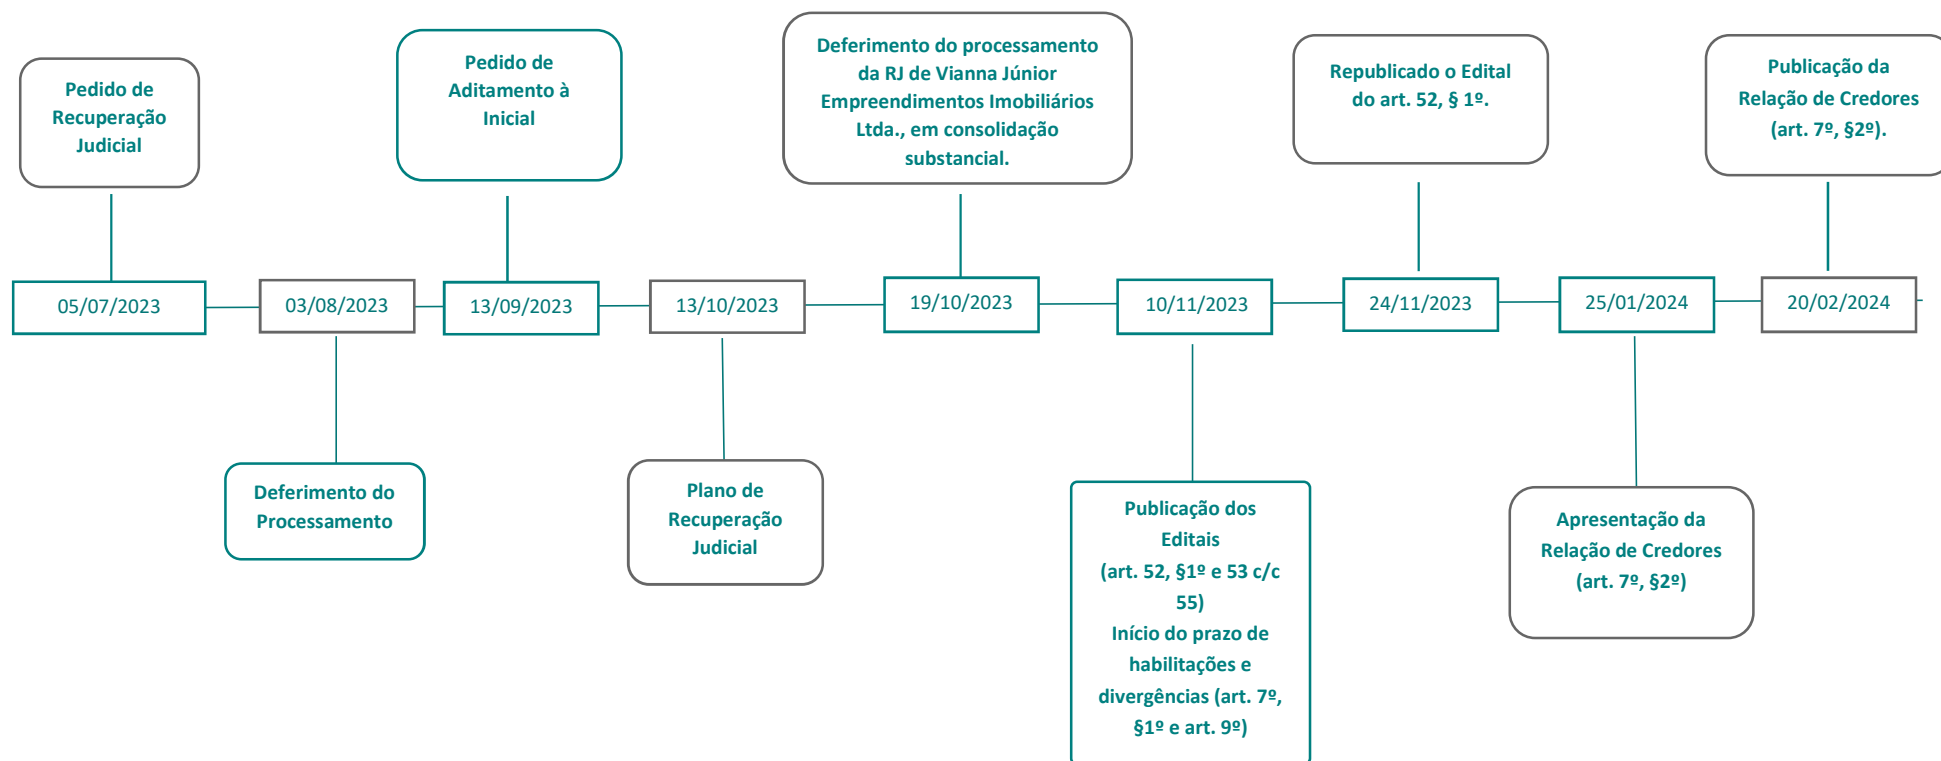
Pedido de Recuperação Judicial

Pedido de Aditamento à Inicial

Deferimento do processamento da RJ de Vianna Júnior Empreendimentos Imobiliários Ltda., em consolidação substancial.

Republicado o Edital do art. 52, § 1º.

Publicação da Relação de Credores (art. 7º, §2º).

05/07/2023

03/08/2023

13/09/2023

13/10/2023

19/10/2023

10/11/2023

24/11/2023

25/01/2024

20/02/2024

Deferimento do Processamento

Plano de Recuperação Judicial

Publicação dos Editais (art. 52, §1º e 53 c/c 55) Início do prazo de habilitações e divergências (art. 7º, §1º e art. 9º)

Apresentação da Relação de Credores (art. 7º, §2º)